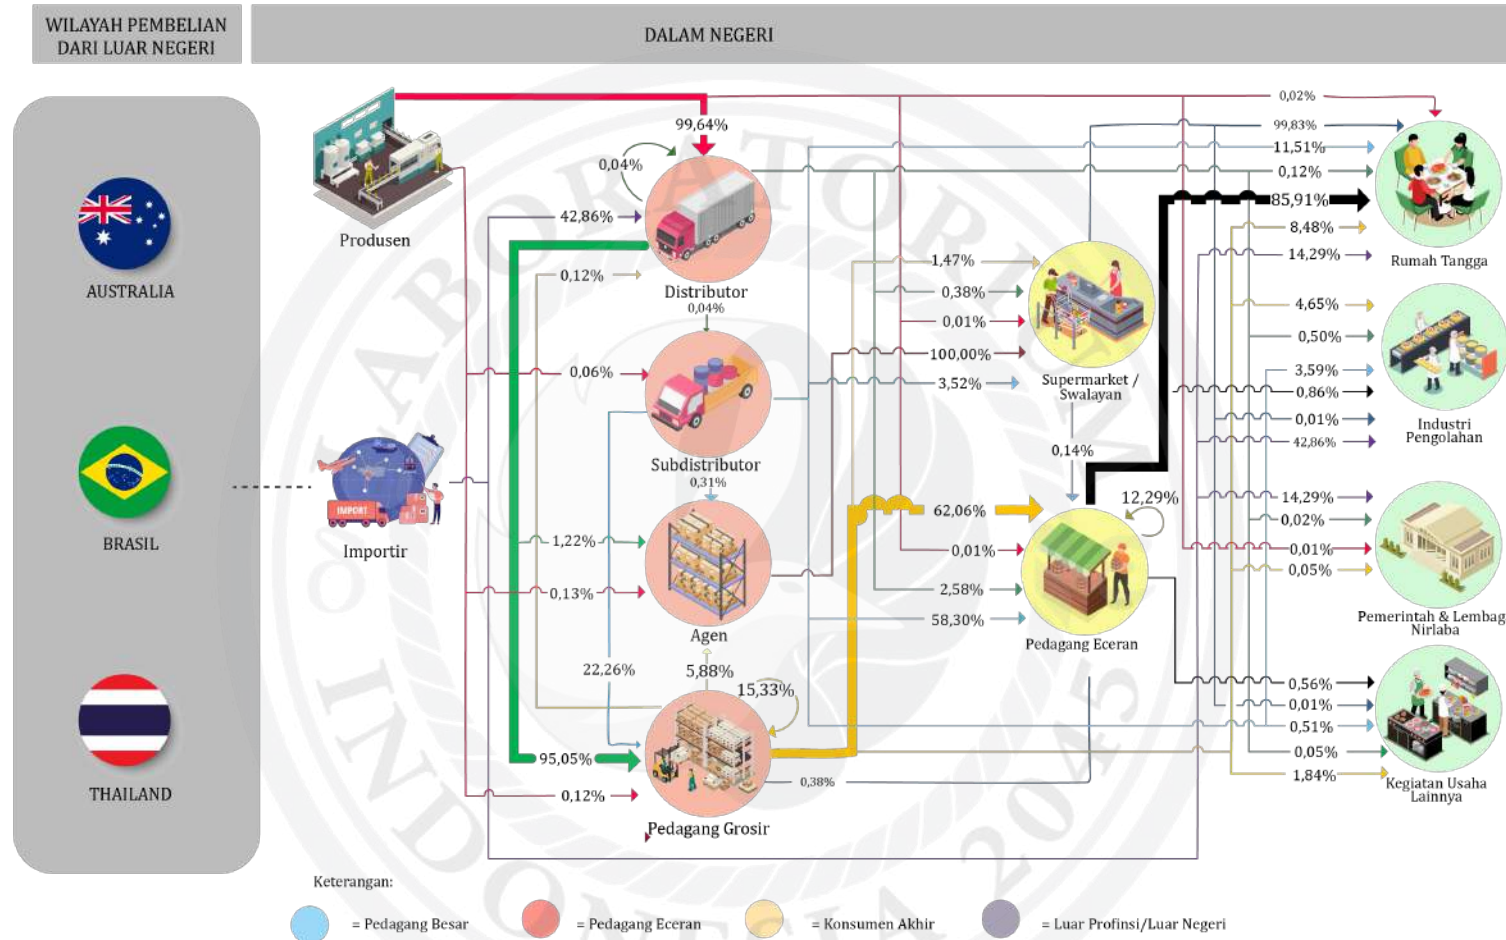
WILAYAH PEMBELIAN DARI LUAR NEGERI

DALAM NEGERI

AUSTRALIA

BRASIL

THAILAND

Produsen

Importir

99,64%

0,04%

42,86%

0,12%

Distributor
0,04%

0,06%

Subdistributor
0,31%

1,22%

0,13%

Agen

22,26%

5,88%

15,33%

95,05%

0,12%

Pedagang Grosir

0,38%

1,47%

0,38%

0,01%

100,00%

3,52%

Supermarket / Swalayan

0,14%

62,06%

12,29%

0,01%

2,58%

58,30%

Pedagang Eceran

0,02%

99,83%

11,51%

0,12%

85,91%

8,48%

14,29%

Rumah Tangga

4,65%

0,50%

3,59%

0,86%

0,01%

42,86%

Industri Pengolahan

14,29%

0,02%

0,01%

0,05%

Pemerintah & Lembag Nirlaba

0,56%

0,01%

0,51%

0,05%

1,84%

Kegiatan Usaha Lainnya

Keterangan:

= Pedagang Besar

= Pedagang Eceran

= Konsumen Akhir

= Luar Profinsi/Luar Negeri